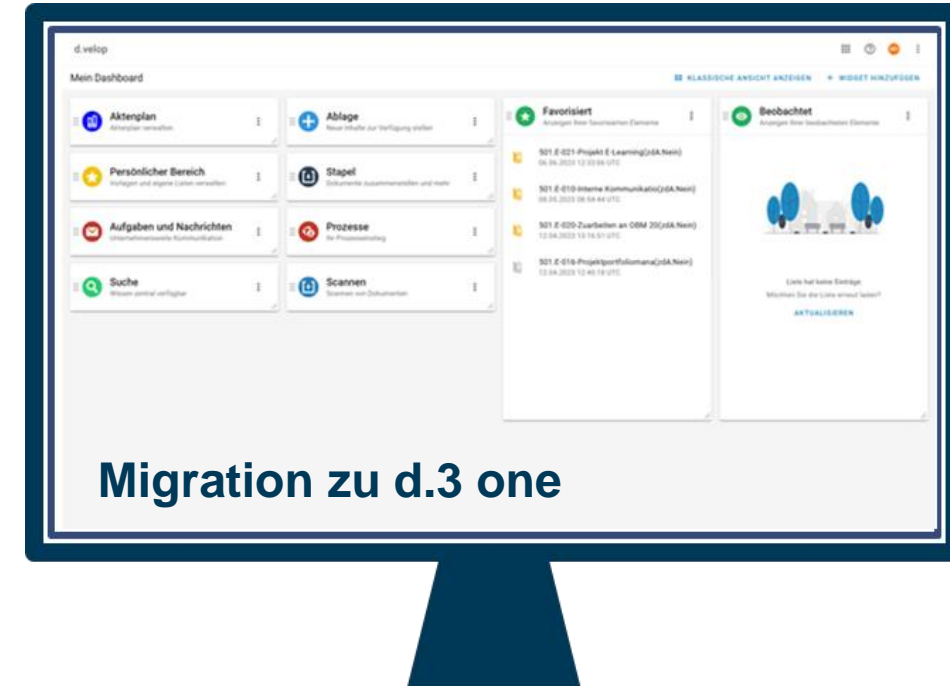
d.velop

Mein Dashboard

KLASSISCHE ANSICHT ANZEIGEN + WIDGET HINZUFÜGEN

Aktenplan
Aktenplan verwalten

Ablage
Neue Inhalte zur Verfügung stellen

Favorisiert
Anzeigen Ihrer favorisierten Elemente

Beobachtet
Anzeigen Ihrer beobachteten Elemente

Persönlicher Bereich
Vorlagen und eigene Listen verwalten

Stapel
Dokumente zusammenstellen und mehr

Aufgaben und Nachrichten
Unternehmensweite Kommunikation

Prozesse
Ihr Prozesseinstieg

Suche
Wissen zentral verfügbar

Scannen
Scannen von Dokumenten

501.E-021-Projekt E-Learning(zdA:Nein)
06.06.2023 12:33:04 UTC

501.E-010-Interne Kommunikatio(zdA:Nein)
08.05.2023 08:54:44 UTC

501.E-020-Zuarbeiten an OBM 20(zdA:Nein)
12.04.2023 13:16:51 UTC

501.E-016-Projektportfoliomana(zdA:Nein)
12.04.2023 12:40:18 UTC

Liste hat keine Einträge
Möchten Sie die Liste erneut laden?

AKTUALISIEREN

Migration zu d.3 one